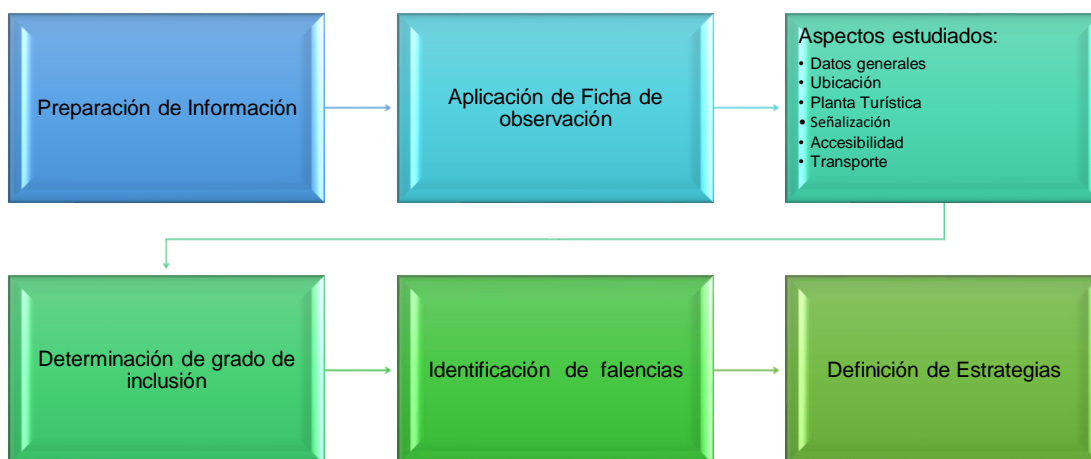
Preparación de Información

Aplicación de Ficha de observación

Aspectos estudiados:
- Datos generales
- Ubicación
- Planta Turística
- Señalización
- Accesibilidad
- Transporte

Determinación de grado de inclusión

Identificación de falencias

Definición de Estrategias